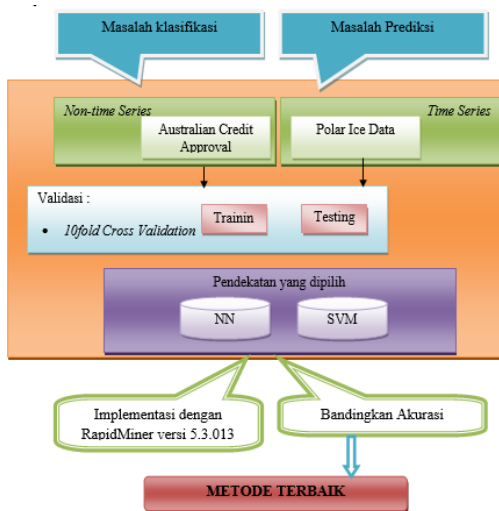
Masalah klasifikasi

Masalah Prediksi

Non-time Series

Australian Credit Approval

Time Series

Polar Ice Data

Validasi :

• 10fold Cross Validation

Trainin

Testing

Pendekatan yang dipilih

NN

SVM

Implementasi dengan RapidMiner versi 5.3.013

Bandingkan Akurasi

METODE TERBAIK